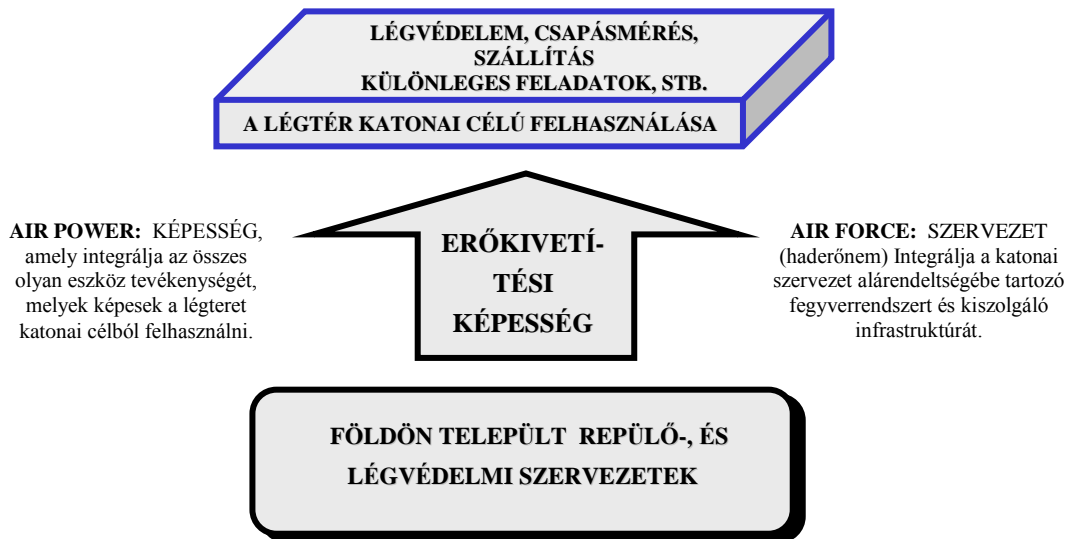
LÉGVÉDELEM, CSAPÁSMÉRÉS, SZÁLLÍTÁS
KÜLÖNLEGES FELADATOK, STB.

A LÉGTÉR KATONAI CÉLÚ FELHASZNÁLÁSA

AIR POWER: KÉPESSÉG, amely integrálja az összes olyan eszköz tevékenységét, melyek képesek a légteret katonai célból felhasználni.

ERŐKIVETÍTÉSI KÉPESSÉG

AIR FORCE: SZERVEZET (haderőnem) Integrálja a katonai szervezet alárendeltségébe tartozó fegyverrendszert és kiszolgáló infrastruktúrát.

FÖLDÖN TELEPÜLT REPÜLŐ-, ÉS LÉGVÉDELMI SZERVEZETEK